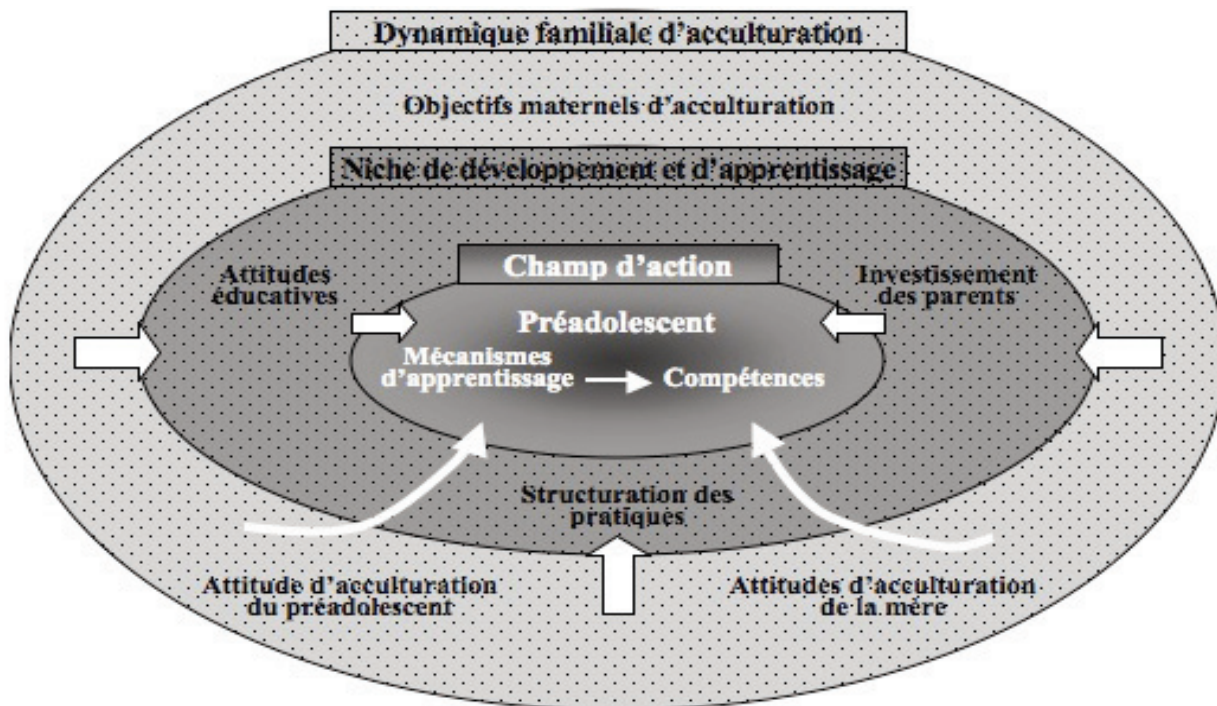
Dynamique familiale d'acculturation

Objectifs maternels d'acculturation

Niche de développement et d'apprentissage

Attitudes éducatives

Champ d'action

Investissement des parents

Préadolescent

Mécanismes d'apprentissage

Compétences

Structuration des pratiques

Attitude d'acculturation du préadolescent

Attitudes d'acculturation de la mère